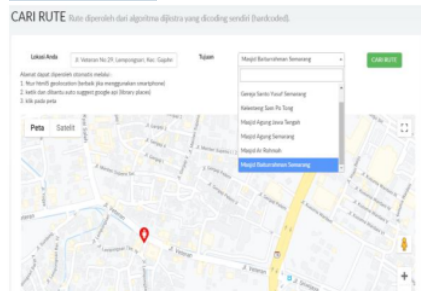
CARI RUTE Rute diperoleh dari algoritma dijkstra yang dicoding sendiri (hardcoded).

Lokasi Anda

Jl. Veteran No.29, Lamper Lor, Kec. Gajahn

Tujuan

Masjid Baiturrahman Semarang

CARI RUTE

Alamat dapat diperoleh otomatis melalui :
1. fitur html5 geolocation (terbaik jika menggunakan smartphone)
2. ketik dan dibantu auto suggest google api (library places)
3. klik pada peta

Gereja Santo Yusuf Semarang
Kelenteng Sam Po Kong
Masjid Agung Jawa Tengah
Masjid Agung Semarang
Masjid Ar Rahmah
Masjid Baiturrahman Semarang

Peta Satelit